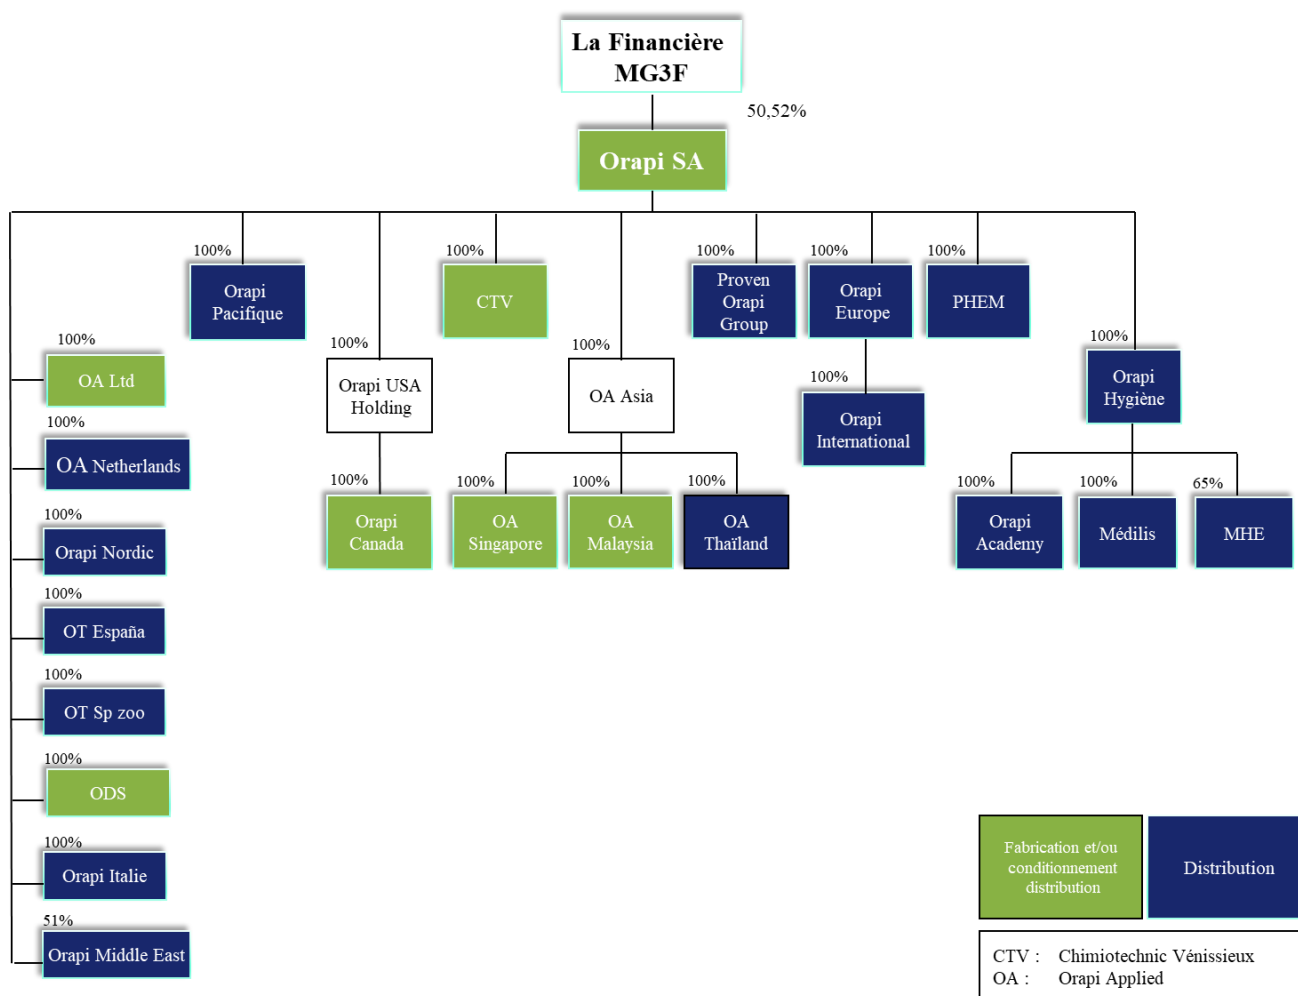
La Financière MG3F

50,52%

Orapi SA

100%
Orapi Pacifique

100%
CTV

100%
Proven Orapi Group

100%
Orapi Europe

100%
PHEM

100%
OA Ltd

100%
Orapi USA Holding

100%
OA Asia

100%
Orapi International

100%
Orapi Hygiène

100%
OA Netherlands

100%
Orapi Canada

100%
OA Singapore

100%
OA Malaysia

100%
OA Thaïland

100%
Orapi Academy

100%
Médilis

65%
MHE

100%
Orapi Nordic

100%
OT España

100%
OT Sp zoo

100%
ODS

100%
Orapi Italie

51%
Orapi Middle East

Fabrication et/ou conditionnement distribution

Distribution

CTV : Chimiotechnic Vénissieux
OA : Orapi Applied